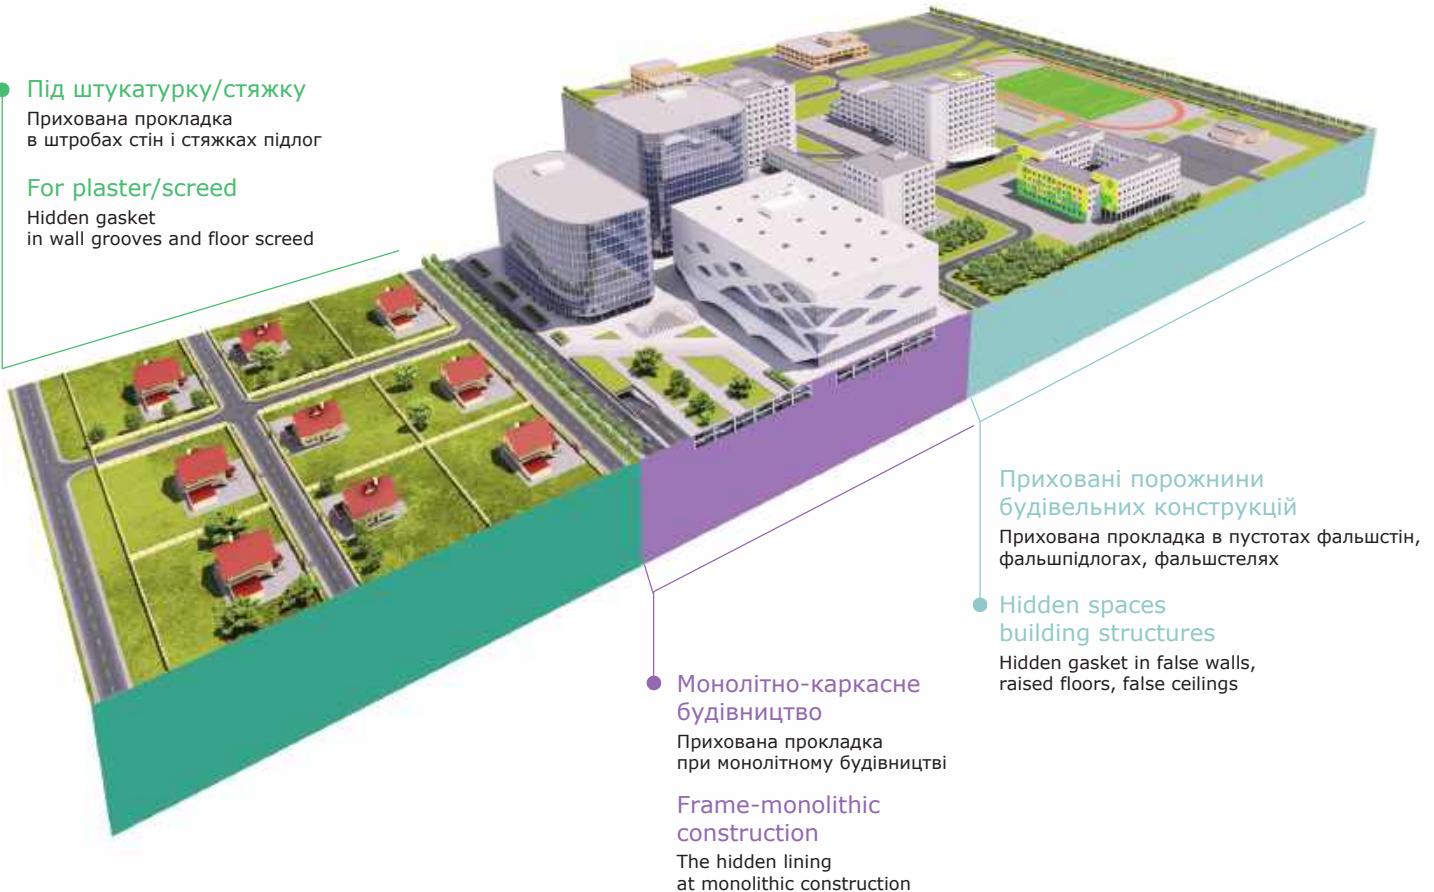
Під штукатурку/стяжку
Прихована прокладка в штробах стін і стяжках підлог

For plaster/screed
Hidden gasket in wall grooves and floor screed

Приховані порожнини будівельних конструкцій
Прихована прокладка в пустотах фальшстін, фальшпідлогах, фальшстелях

Hidden spaces building structures
Hidden gasket in false walls, raised floors, false ceilings

Монолітно-каркасне будівництво
Прихована прокладка при монолітному будівництві

Frame-monolithic construction
The hidden lining at monolithic construction